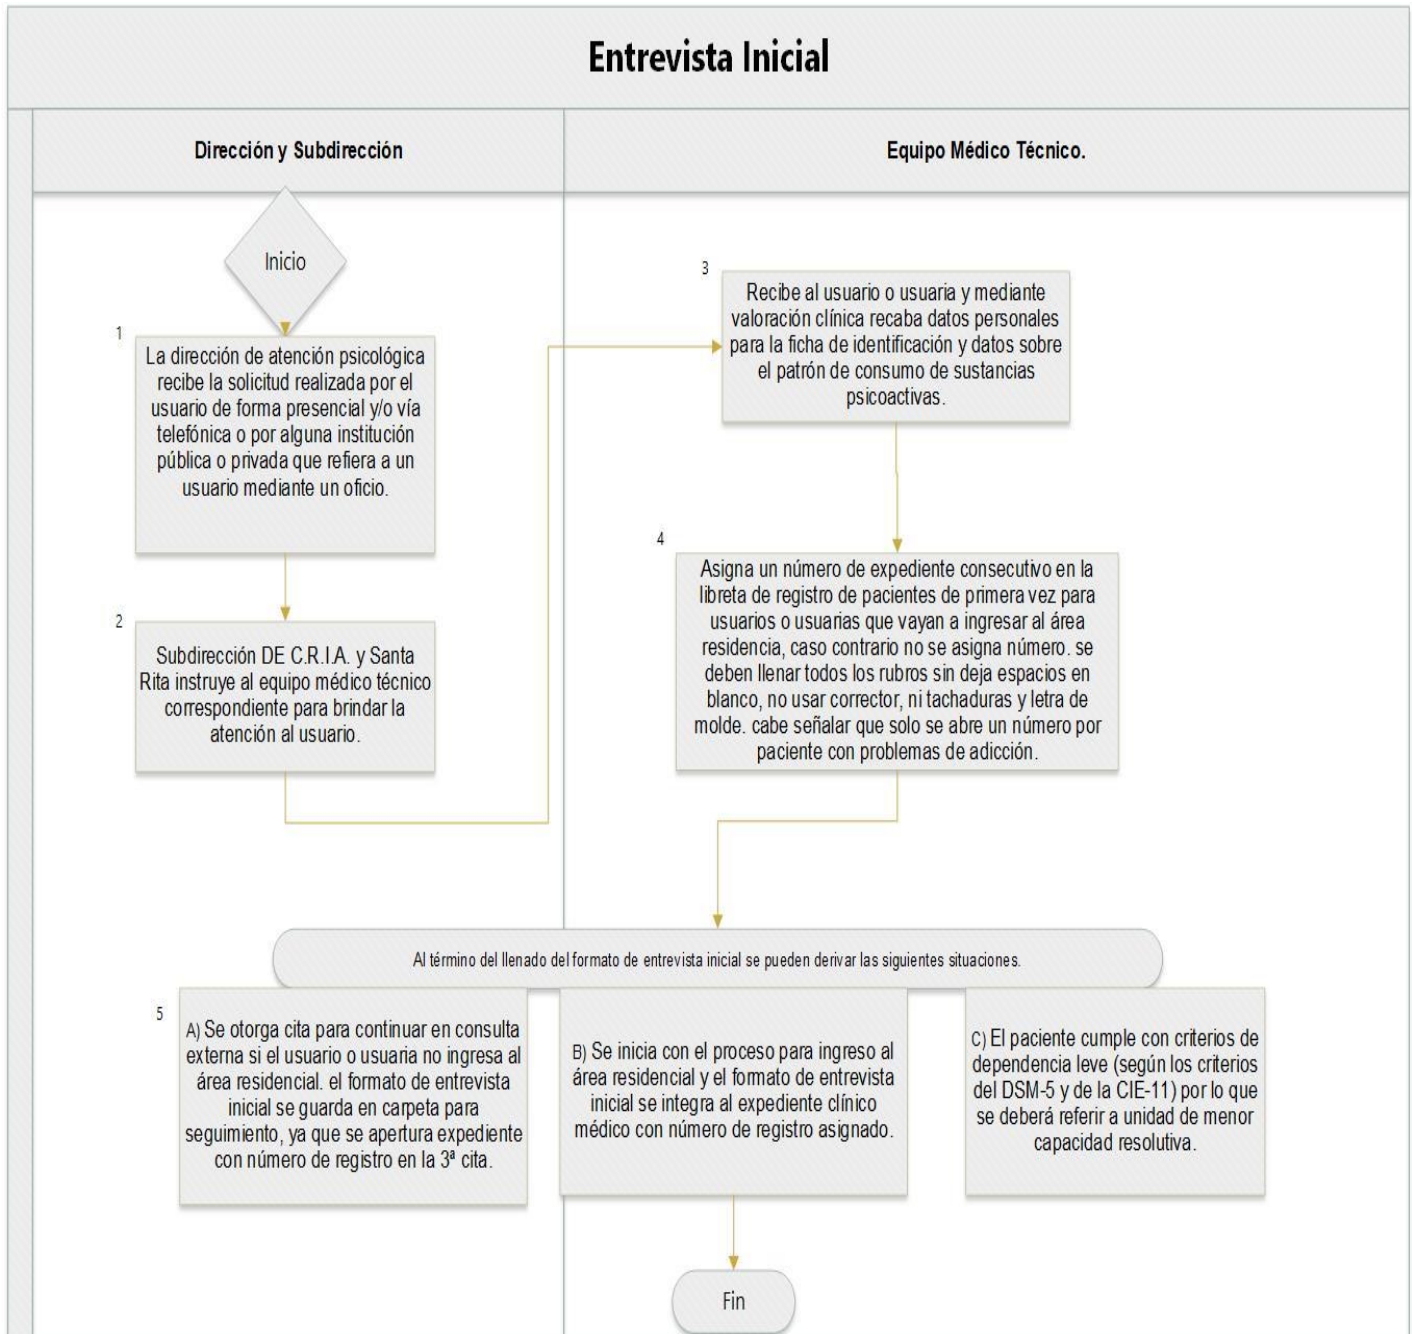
Entrevista Inicial

Dirección y Subdirección

Equipo Médico Técnico.

Inicio

1

La dirección de atención psicológica recibe la solicitud realizada por el usuario de forma presencial y/o vía telefónica o por alguna institución pública o privada que refiera a un usuario mediante un oficio.

2

Subdirección DE C.R.I.A. y Santa Rita instruye al equipo médico técnico correspondiente para brindar la atención al usuario.

3

Recibe al usuario o usuaria y mediante valoración clínica recaba datos personales para la ficha de identificación y datos sobre el patrón de consumo de sustancias psicoactivas.

4

Asigna un número de expediente consecutivo en la libreta de registro de pacientes de primera vez para usuarios o usuarias que vayan a ingresar al área residencia, caso contrario no se asigna número. se deben llenar todos los rubros sin deja espacios en blanco, no usar corrector, ni tachaduras y letra de molde. cabe señalar que solo se abre un número por paciente con problemas de adicción.

Al término del llenado del formato de entrevista inicial se pueden derivar las siguientes situaciones.

5

A) Se otorga cita para continuar en consulta externa si el usuario o usuaria no ingresa al área residencial. el formato de entrevista inicial se guarda en carpeta para seguimiento, ya que se apertura expediente con número de registro en la 3ª cita.

B) Se inicia con el proceso para ingreso al área residencial y el formato de entrevista inicial se integra al expediente clínico médico con número de registro asignado.

C) El paciente cumple con criterios de dependencia leve (según los criterios del DSM-5 y de la CIE-11) por lo que se deberá referir a unidad de menor capacidad resolutiva.

Fin